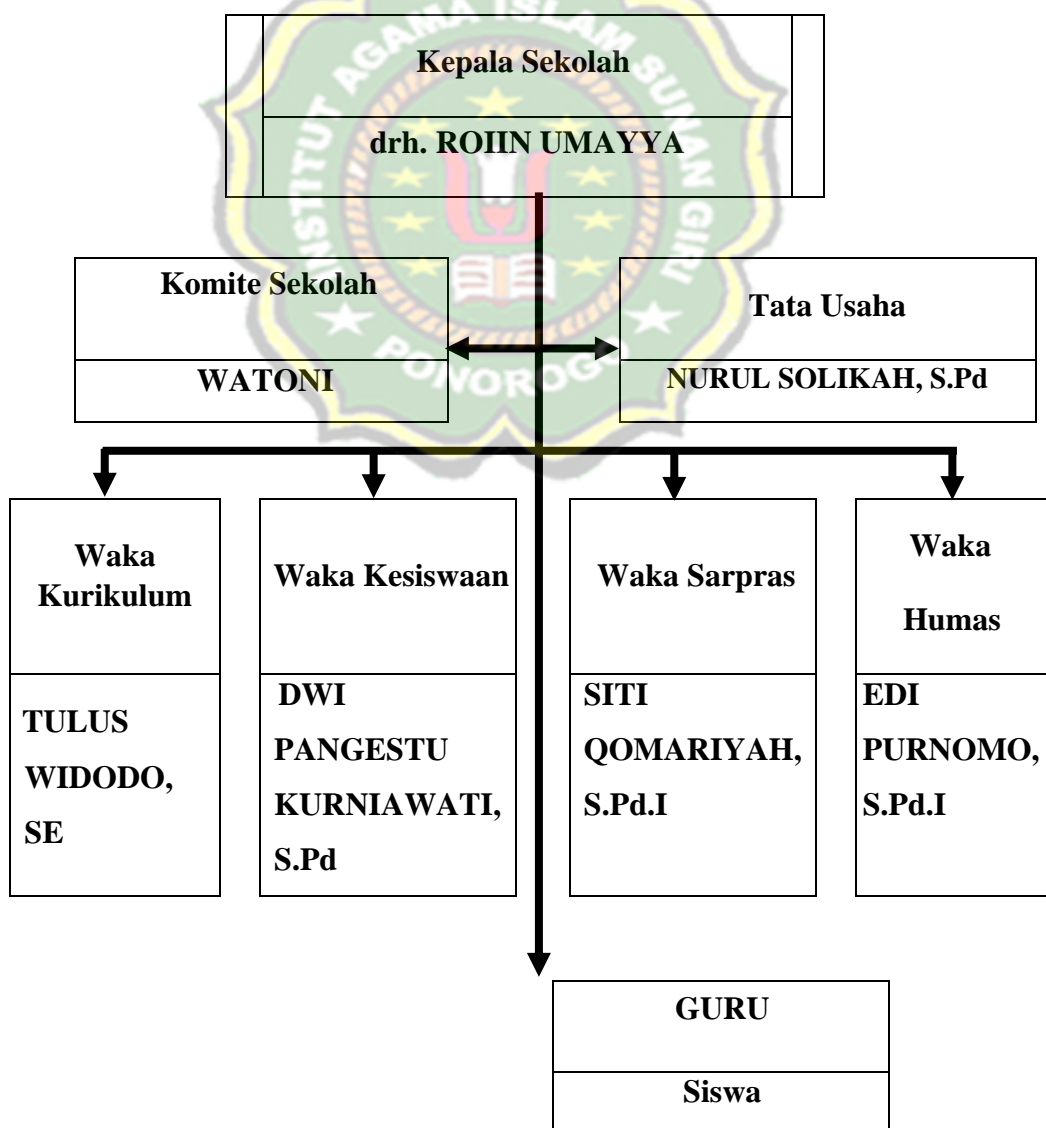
Kepala Sekolah

drh. ROIIN UMAYYA

Komite Sekolah

WATONI

Tata Usaha

NURUL SOLIKAH, S.Pd

Waka Kurikulum

TULUS WIDODO, SE

Waka Kesiswaan

DWI PANGESTU KURNIAWATI, S.Pd

Waka Sarpras

SITI QOMARIYAH, S.Pd.I

Waka Humas

EDI PURNOMO, S.Pd.I

GURU

Siswa

INSTITUT AGAMA ISLAM SUNAN GIRI PONOROGO